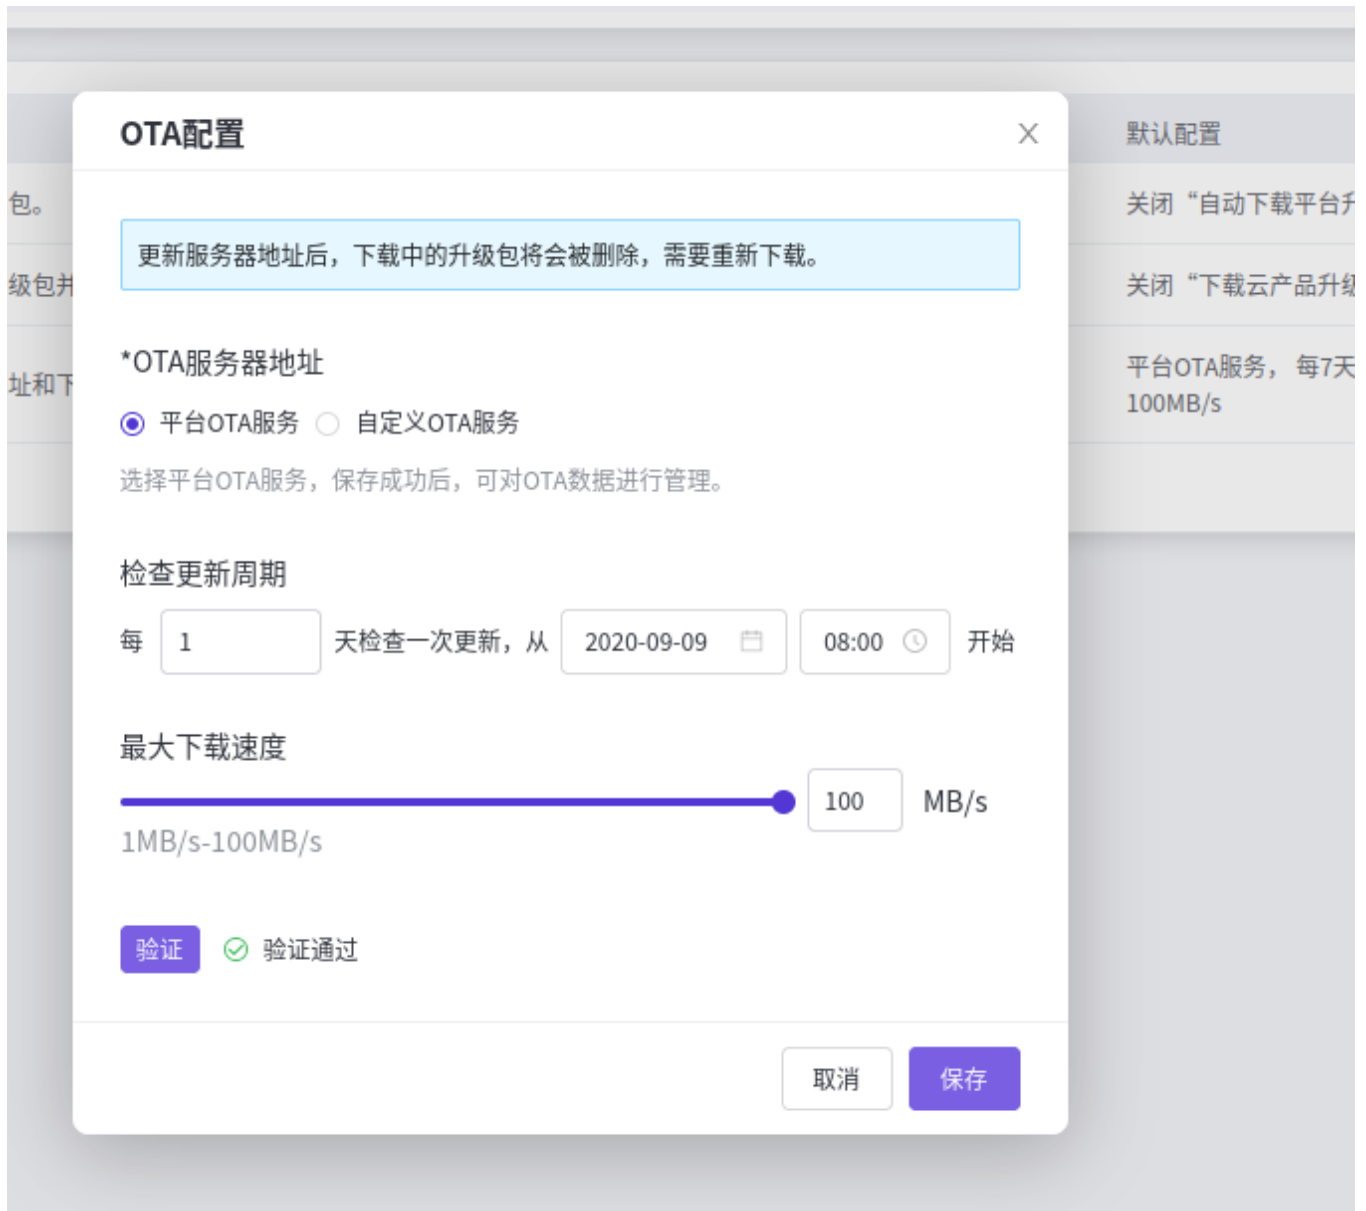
OTA配置

×

默认配置

包。

关闭“自动下载平台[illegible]

级包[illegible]

关闭“下载云产品升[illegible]

址和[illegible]

平台OTA服务，每7天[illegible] 100MB/s

更新服务器地址后，下载中的升级包将会被删除，需要重新下载。

*OTA服务器地址

平台OTA服务 自定义OTA服务

选择平台OTA服务，保存成功后，可对OTA数据进行管理。

检查更新周期

每 1 天检查一次更新，从 2020-09-09 08:00 开始

最大下载速度

100 MB/s

1MB/s-100MB/s

验证 验证通过

取消 保存